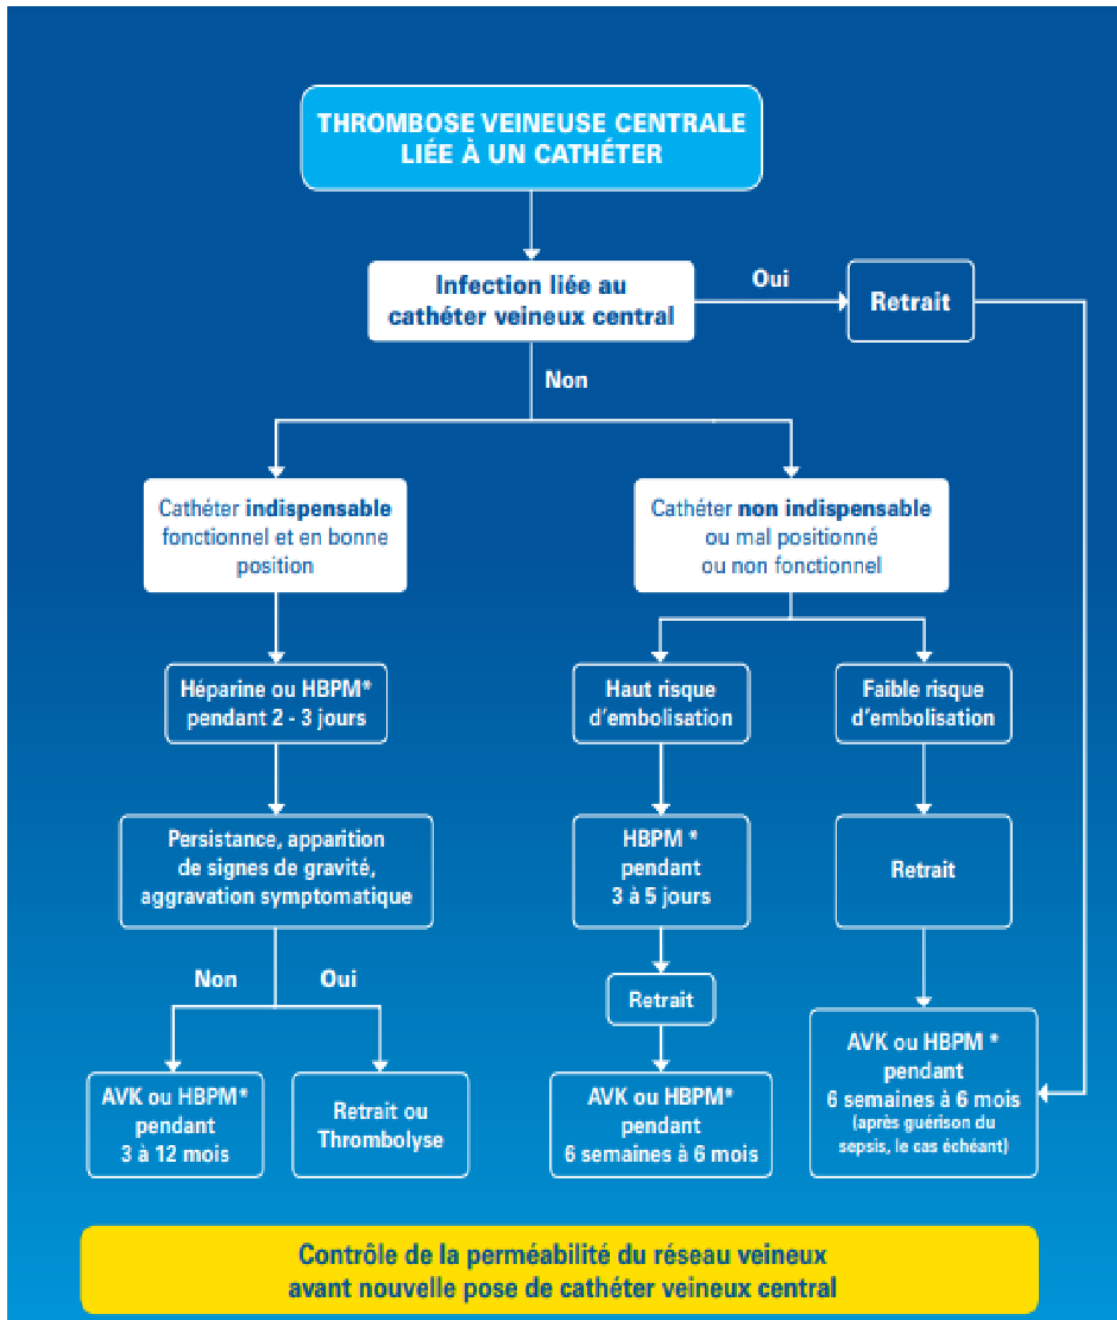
THROMBOSE VEINEUSE CENTRALE LIÉE À UN CATHÉTER

Infection liée au cathéter veineux central

Oui

Retrait

Non

Cathéter indispensable fonctionnel et en bonne position

Cathéter non indispensable ou mal positionné ou non fonctionnel

Héparine ou HBPM* pendant 2 - 3 jours

Haut risque d'embolisation

Faible risque d'embolisation

Persistance, apparition de signes de gravité, aggravation symptomatique

HBPM * pendant 3 à 5 jours

Retrait

Non

Oui

Retrait

AVK ou HBPM * pendant 6 semaines à 6 mois (après guérison du sepsis, le cas échéant)

AVK ou HBPM* pendant 3 à 12 mois

Retrait ou Thrombolyse

AVK ou HBPM* pendant 6 semaines à 6 mois

Contrôle de la perméabilité du réseau veineux avant nouvelle pose de cathéter veineux central